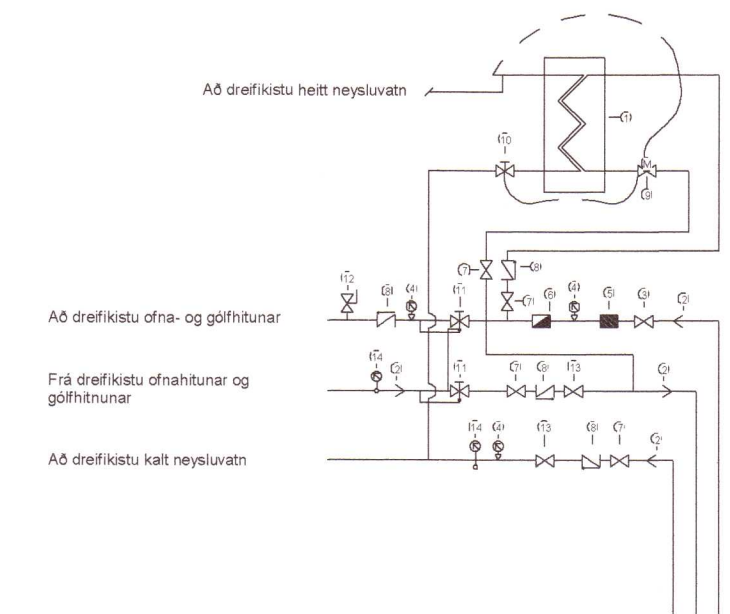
Að dreifikistu heitt neysluvatn

(1)

(10)

M

(9)

(12)

(8)

(4)

(11)

(7)

(8)

(7)

(6)

(4)

(5)

(3)

(2)

Að dreifikistu ofna- og gólfhitunar

(14)

(2)

(11)

(7)

(8)

(13)

(2)

Frá dreifikistu ofnahitunar og gólfhitnunar

(14)

(4)

(13)

(8)

(7)

(2)

Að dreifikistu kalt neysluvatn